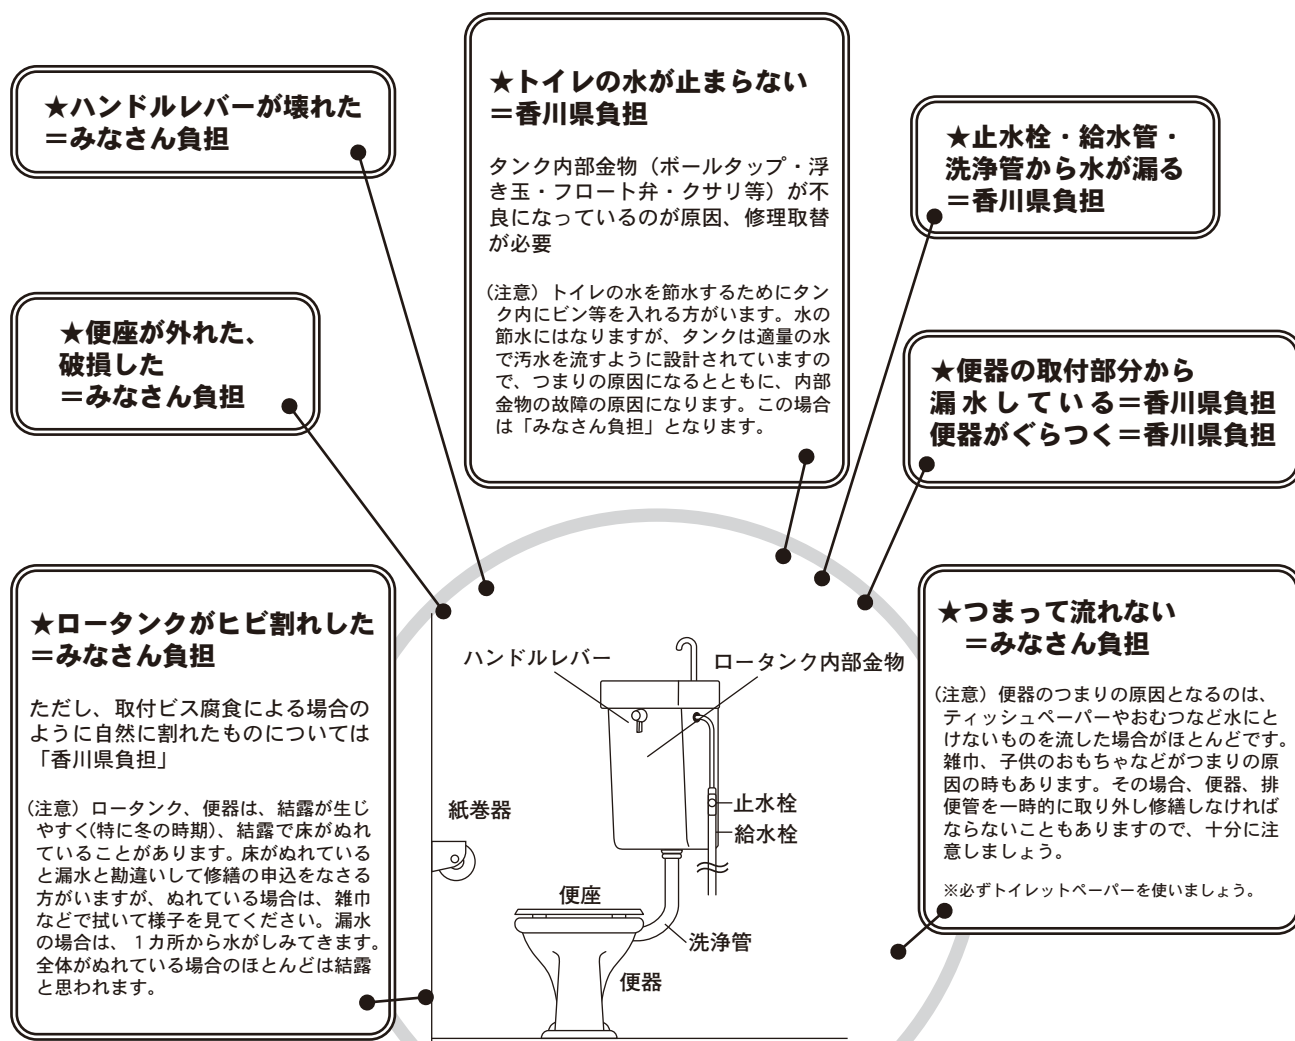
★ハンドルレバーが壊れた
＝みなさん負担

★トイレの水が止まらない
＝香川県負担

タンク内部金物（ボールタップ・浮き玉・フロート弁・クサリ等）が不良になっているのが原因、修理取替が必要

（注意）トイレの水を節水するためにタンク内にビン等を入れる方がいます。水の節水にはなりますが、タンクは適量の水で汚水を流すように設計されていますので、つまりの原因になるとともに、内部金物の故障の原因になります。この場合は「みなさん負担」となります。

★止水栓・給水管・
洗浄管から水が漏る
＝香川県負担

★便座が外れた、
破損した
＝みなさん負担

★便器の取付部分から
漏水している＝香川県負担
便器がぐらつく＝香川県負担

★ロータンクがヒビ割れした
＝みなさん負担

ただし、取付ビス腐食による場合のように自然に割れたものについては「香川県負担」

（注意）ロータンク、便器は、結露が生じやすく(特に冬の時期)、結露で床がぬれていることがあります。床がぬれていると漏水と勘違いして修繕の申込をなさる方がいますが、ぬれている場合は、雑巾などで拭いて様子を見てください。漏水の場合は、１カ所から水がしみてきます。全体がぬれている場合のほとんどは結露と思われます。

ハンドルレバー
ロータンク内部金物
紙巻器
止水栓
給水栓
便座
洗浄管
便器

★つまって流れない
＝みなさん負担

（注意）便器のつまりの原因となるのは、ティッシュペーパーやおむつなど水にとけないものを流した場合がほとんどです。雑巾、子供のおもちゃなどがつまりの原因の時もあります。その場合、便器、排便管を一時的に取り外し修繕しなければならないこともありますので、十分に注意しましょう。

※必ずトイレットペーパーを使いましょう。